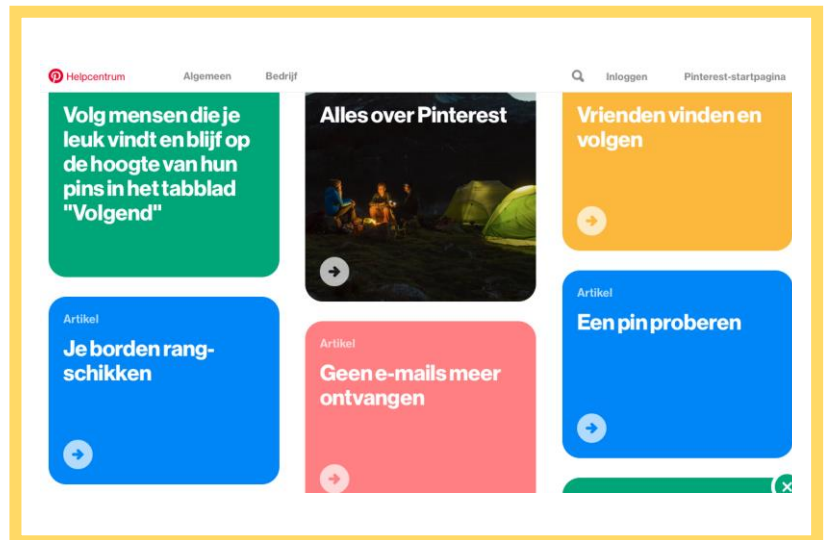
Helpcentrum Algemeen Bedrijf Inloggen Pinterest-startpagina

Volg mensen die je leuk vindt en blijf op de hoogte van hun pins in het tabblad "Volgend"

Alles over Pinterest

Vrienden vinden en volgen

Artikel
Je borden rangschikken

Artikel
Geen e-mails meer ontvangen

Artikel
Een pin proberen